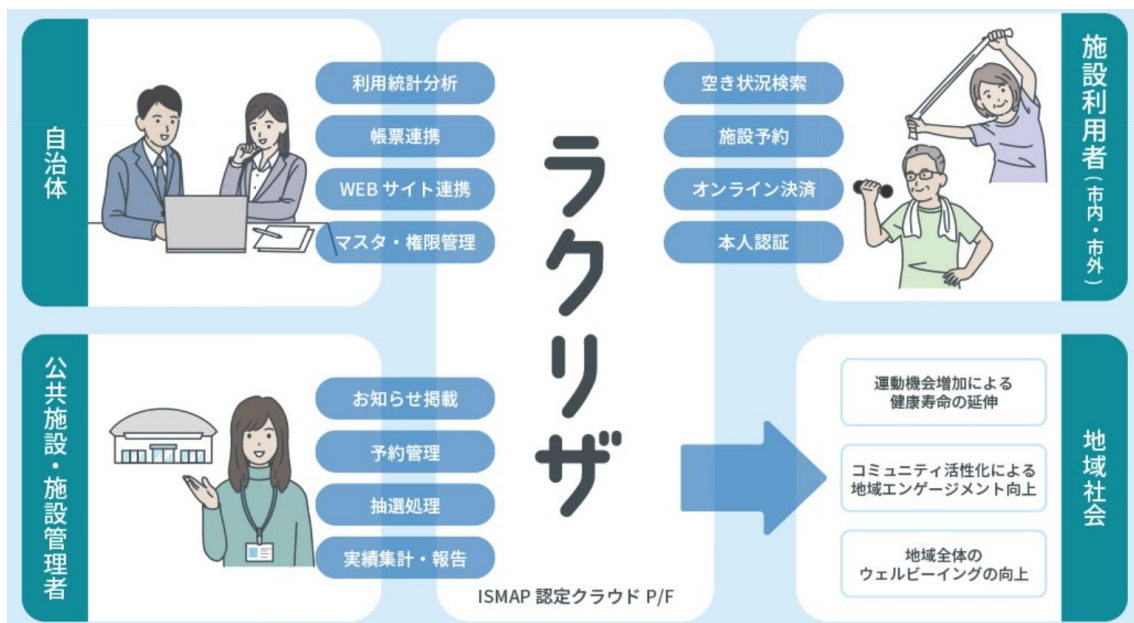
自治体

利用統計分析
帳票連携
WEBサイト連携
マスタ・権限管理

ラクリザ

空き状況検索
施設予約
オンライン決済
本人認証

施設利用者（市内・市外）

公共施設・施設管理者

お知らせ掲載
予約管理
抽選処理
実績集計・報告

ISMAP 認定クラウド P/F

運動機会増加による健康寿命の延伸

コミュニティ活性化による地域エンゲージメント向上

地域全体のウェルビーイングの向上

地域社会